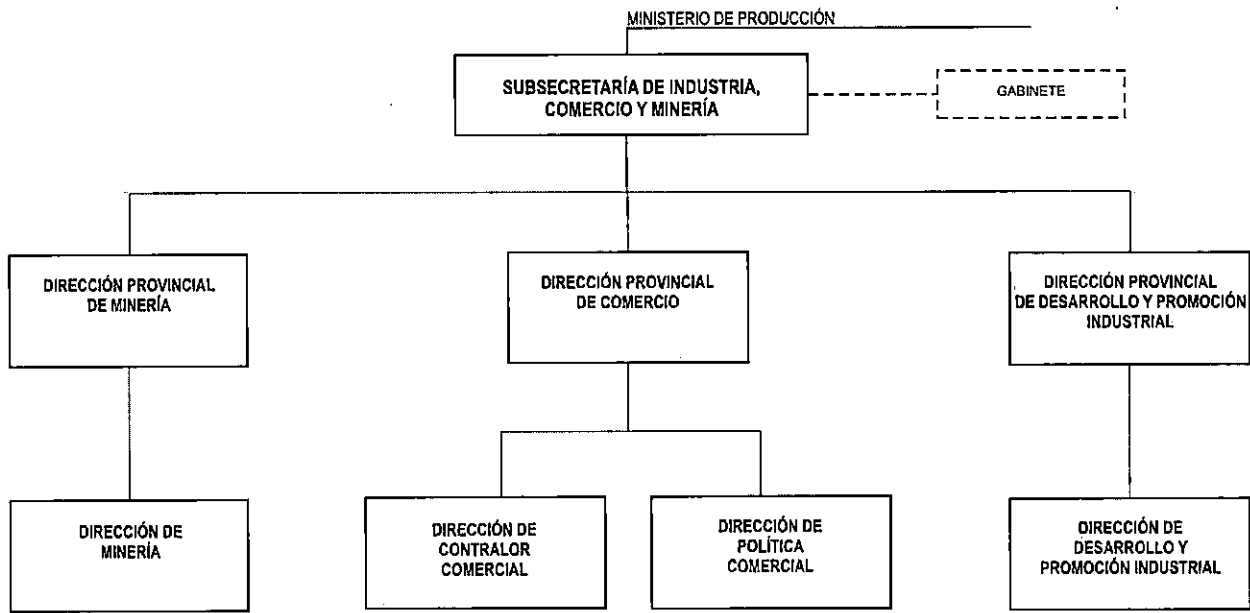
MINISTERIO DE PRODUCCIÓN

SUBSECRETARÍA DE INDUSTRIA, COMERCIO Y MINERÍA

GABINETE

DIRECCIÓN PROVINCIAL DE MINERÍA

DIRECCIÓN PROVINCIAL DE COMERCIO

DIRECCIÓN PROVINCIAL DE DESARROLLO Y PROMOCIÓN INDUSTRIAL

DIRECCIÓN DE MINERÍA

DIRECCIÓN DE CONTRALOR COMERCIAL

DIRECCIÓN DE POLÍTICA COMERCIAL

DIRECCIÓN DE DESARROLLO Y PROMOCIÓN INDUSTRIAL